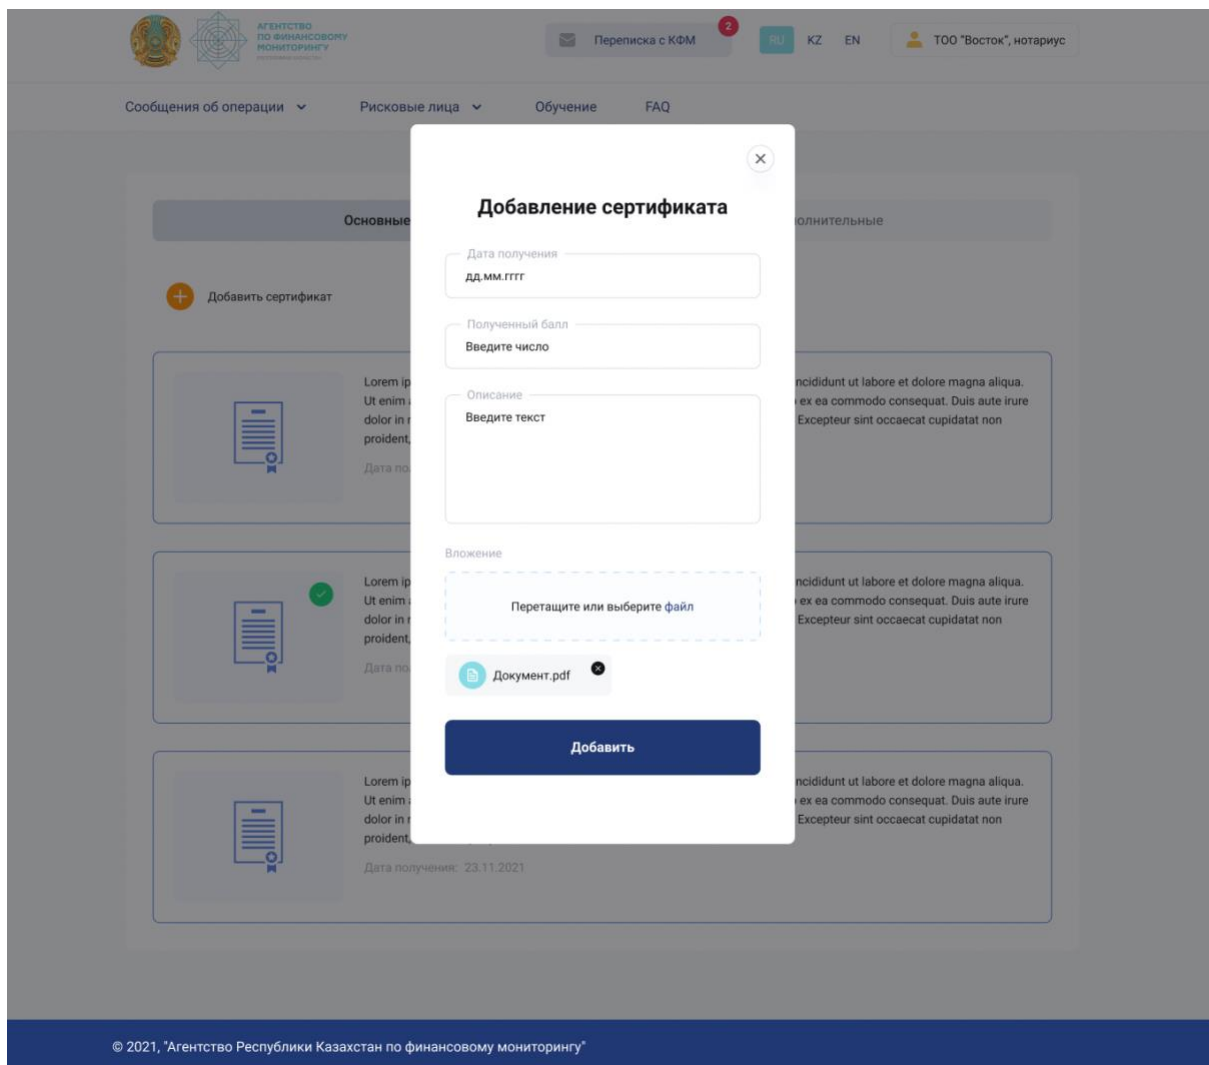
АГЕНТСТВО ПО ФИНАНСОВОМУ МОНИТОРИНГУ

Переписка с КФМ 2

RU KZ EN

ТОО "Восток", нотариус

Сообщения об операции

Рисковые лица

Обучение

FAQ

Основные

олнительные

Добавить сертификат

Lorem ip
Ut enim
dolor in
proident,
Дата по

ncididunt ut labore et dolore magna aliqua. ex ea commodo consequat. Duis aute irure Excepteur sint occaecat cupidatat non

Lorem ip
Ut enim
dolor in
proident,
Дата по

ncididunt ut labore et dolore magna aliqua. ex ea commodo consequat. Duis aute irure Excepteur sint occaecat cupidatat non

Lorem ip
Ut enim
dolor in
proident,
Дата получения: 23.11.2021

ncididunt ut labore et dolore magna aliqua. ex ea commodo consequat. Duis aute irure Excepteur sint occaecat cupidatat non

Добавление сертификата

Дата получения
дд.мм.гггг

Полученный балл
Введите число

Описание
Введите текст

Вложение

Перетащите или выберите файл

Документ.pdf

Добавить

© 2021, "Агентство Республики Казахстан по финансовому мониторингу"